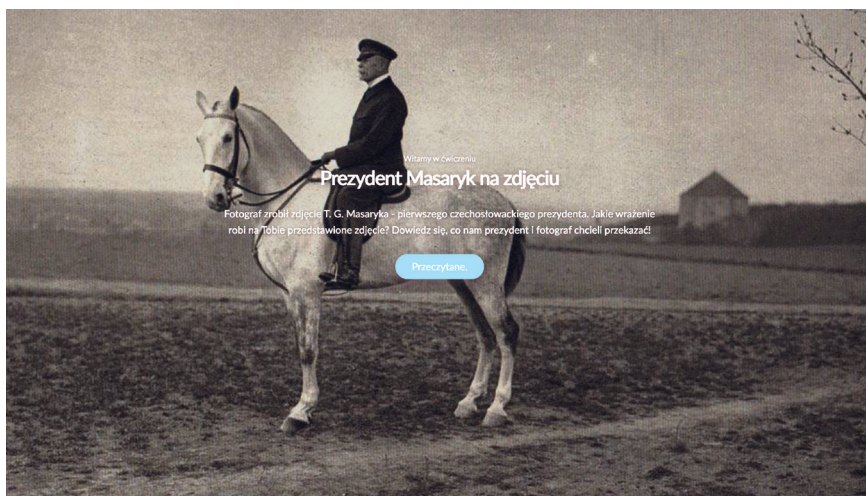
Witamy w ćwiczeniu

Prezydent Masaryk na zdjęciu

Fotograf zrobił zdjęcie T. G. Masaryka - pierwszego czechosłowackiego prezydenta. Jakie wrażenie robi na Tobie przedstawione zdjęcie? Dowiedz się, co nam prezydent i fotograf chcieli przekazać!

Przeczytane.